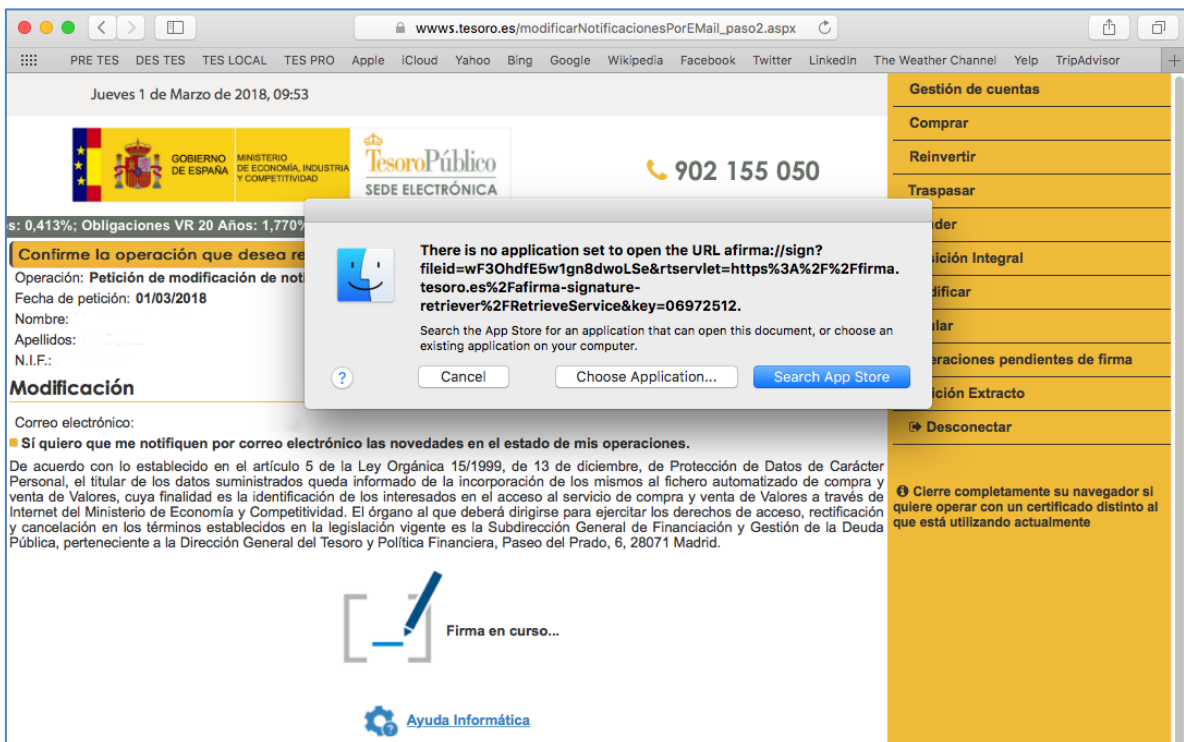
wwws.tesoro.es/modificarNotificacionesPorEMail_paso2.aspx

PRE TES DES TES TES LOCAL TES PRO Apple iCloud Yahoo Bing Google Wikipedia Facebook Twitter LinkedIn The Weather Channel Yelp TripAdvisor

Jueves 1 de Marzo de 2018, 09:53

GOBIERNO DE ESPAÑA MINISTERIO DE ECONOMÍA, INDUSTRIA Y COMPETITIVIDAD

TesoroPúblico SEDE ELECTRÓNICA

902 155 050

s: 0,413%; Obligaciones VR 20 Años: 1,770%

Confirme la operación que desea re

Operación: Petición de modificación de noti

Fecha de petición: 01/03/2018

Nombre:

Apellidos:

N.I.F.:

Modificación

Correo electrónico:

Sí quiero que me notifiquen por correo electrónico las novedades en el estado de mis operaciones.

De acuerdo con lo establecido en el artículo 5 de la Ley Orgánica 15/1999, de 13 de diciembre, de Protección de Datos de Carácter Personal, el titular de los datos suministrados queda informado de la incorporación de los mismos al fichero automatizado de compra y venta de Valores, cuya finalidad es la identificación de los interesados en el acceso al servicio de compra y venta de Valores a través de Internet del Ministerio de Economía y Competitividad. El órgano al que deberá dirigirse para ejercitar los derechos de acceso, rectificación y cancelación en los términos establecidos en la legislación vigente es la Subdirección General de Financiación y Gestión de la Deuda Pública, perteneciente a la Dirección General del Tesoro y Política Financiera, Paseo del Prado, 6, 28071 Madrid.

Firma en curso...

Ayuda Informática

There is no application set to open the URL afirma://sign?fileid=wF3OhdfE5w1gn8dwoLSe&rtservlet=https%3A%2F%2Ffirma.tesoro.es%2Fafirma-signature-retriever%2FRetrieveService&key=06972512.

Search the App Store for an application that can open this document, or choose an existing application on your computer.

?

Cancel

Choose Application...

Search App Store

Gestión de cuentas

Comprar

Reinvertir

Traspasar

nder

sición Integral

dificar

ular

eraciones pendientes de firma

ición Extracto

Desconectar

Cierre completamente su navegador si quiere operar con un certificado distinto al que está utilizando actualmente